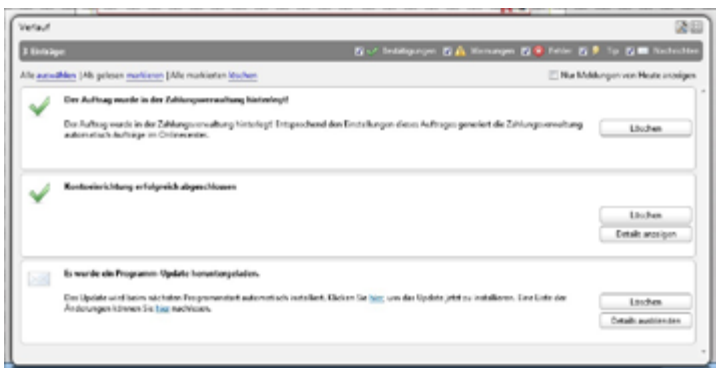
Verlauf

3 Einträge

Bestätigungen | Warnungen | Fehler | Tip | Nachrichten

Alle auswählen | Alle gelesen markieren | Alle markierten löschen

Nur Meldungen von Heute anzeigen

Der Auftrag wurde in der Zahlungsverwaltung hinterlegt!

Der Auftrag wurde in der Zahlungsverwaltung hinterlegt. Entsprechend den Einstellungen dieses Auftrages generiert die Zahlungsverwaltung automatisch Aufträge im Onlinecenter.

Löschen

Kontoeinrichtung erfolgreich abgeschlossen

Löschen

Details anzeigen

Es wurde ein Programm-Update heruntergeladen.

Das Update wird beim nächsten Programmstart automatisch installiert. Klicken Sie hier, um das Update jetzt zu installieren. Eine Liste der Änderungen können Sie hier nachlesen.

Löschen

Details ausblenden